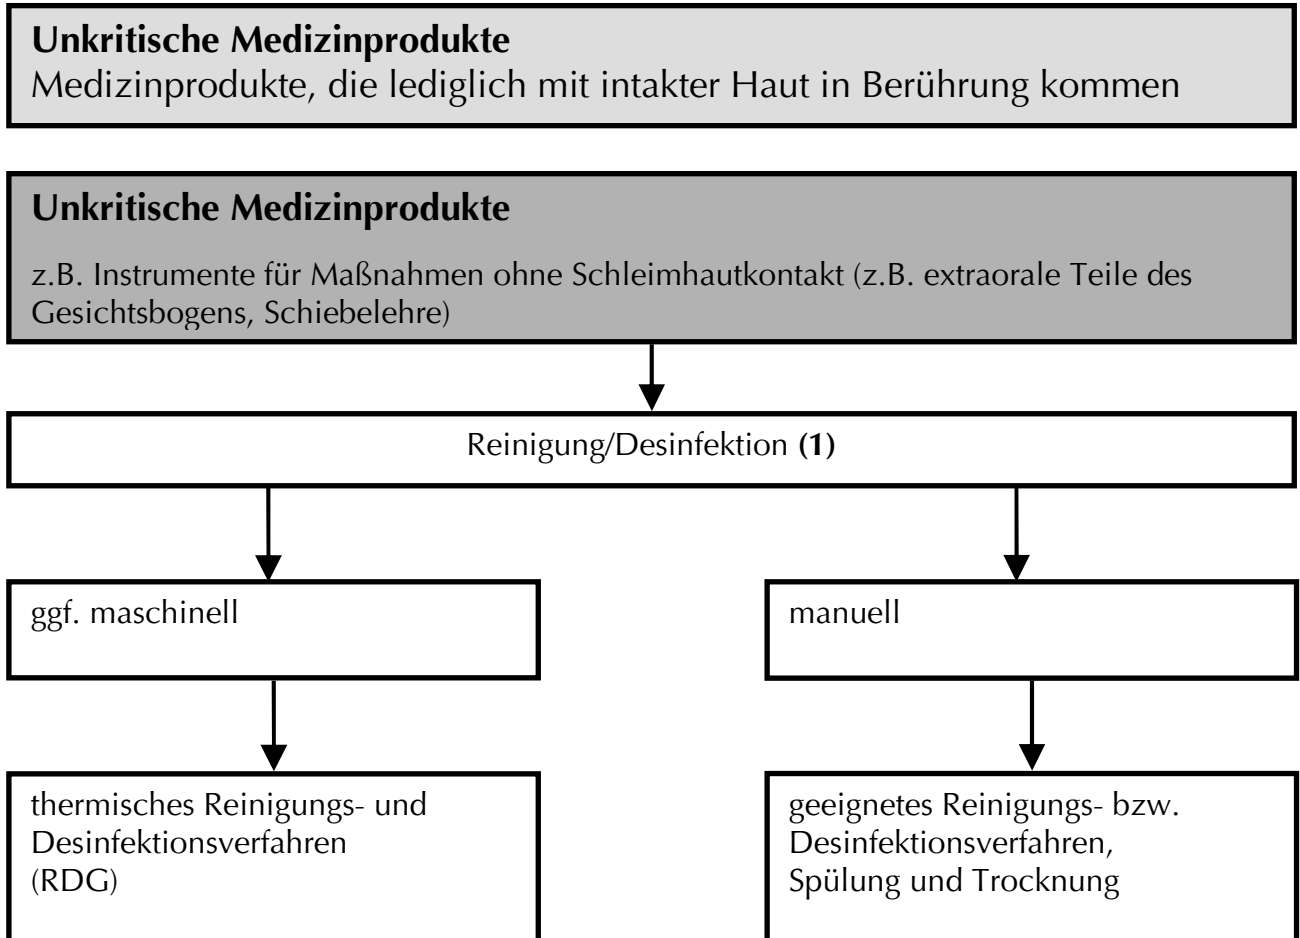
**Unkritische Medizinprodukte**
Medizinprodukte, die lediglich mit intakter Haut in Berührung kommen

**Unkritische Medizinprodukte**

z.B. Instrumente für Maßnahmen ohne Schleimhautkontakt (z.B. extraorale Teile des Gesichtsbogens, Schiebelehre)

Reinigung/Desinfektion **(1)**

ggf. maschinell

manuell

thermisches Reinigungs- und Desinfektionsverfahren (RDG)

geeignetes Reinigungs- bzw. Desinfektionsverfahren, Spülung und Trocknung